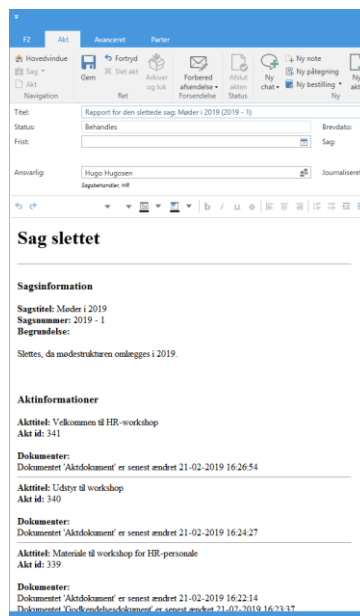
F2 Akt Avanceret Parter

Hovedvindue
Sag
Akt
Navigation

Gem
Fortryd
Slet akt
Arkiver og luk
Ret

Forbered afsendelse
Forsendelse

Afslut akten
Status

Ny chat

Ny note
Ny påtegning
Ny bestilling
Ny

Titel: Rapport for den slettede sag: Møder i 2019 (2019 - 1)
Status: Behandles
Brevdato:
Frist:
Sag:
Ansvarlig: Hugo Hugosen
Sagsbehandler, HR
Journaliseret

Sag slettet

Sagsinformation

Sagstitel: Møder i 2019
Sagsnummer: 2019 - 1
Begrundelse:

Slettes, da mødestrukturen omlægges i 2019.

Aktinformationer

Akttitel: Velkommen til HR-workshop
Akt id: 341

Dokumenter:
Dokumentet 'Aktdokument' er senest ændret 21-02-2019 16:26:54

Akttitel: Udstyr til workshop
Akt id: 340

Dokumenter:
Dokumentet 'Aktdokument' er senest ændret 21-02-2019 16:24:27

Akttitel: Materiale til workshop for HR-personale
Akt id: 339

Dokumenter:
Dokumentet 'Aktdokument' er senest ændret 21-02-2019 16:22:14
Dokumentet 'Godkendelsesdokument' er senest ændret 21-02-2019 16:23:37